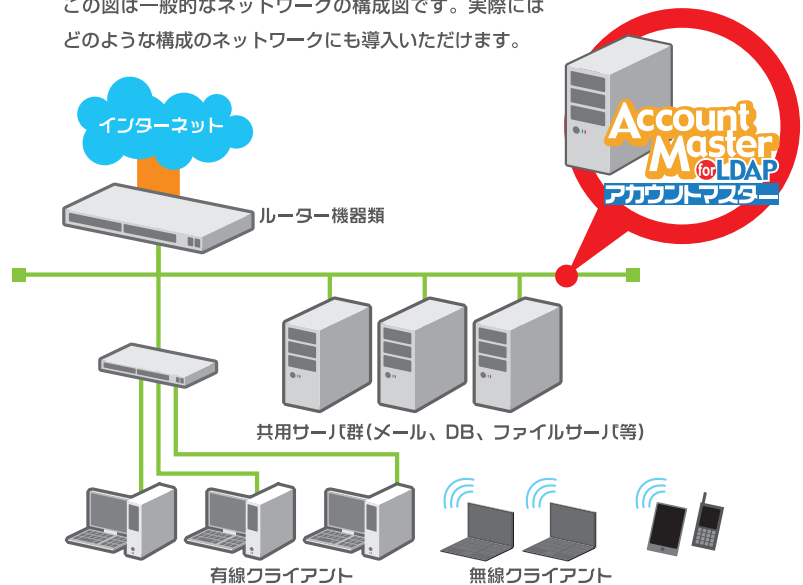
この図は一般的なネットワークの構成図です。実際には
どのような構成のネットワークにも導入いただけます。

インターネット

ルーター機器類

Account Master for LDAP
アカウントマスター

共用サーバ群(メール、DB、ファイルサーバ等)

有線クライアント

無線クライアント